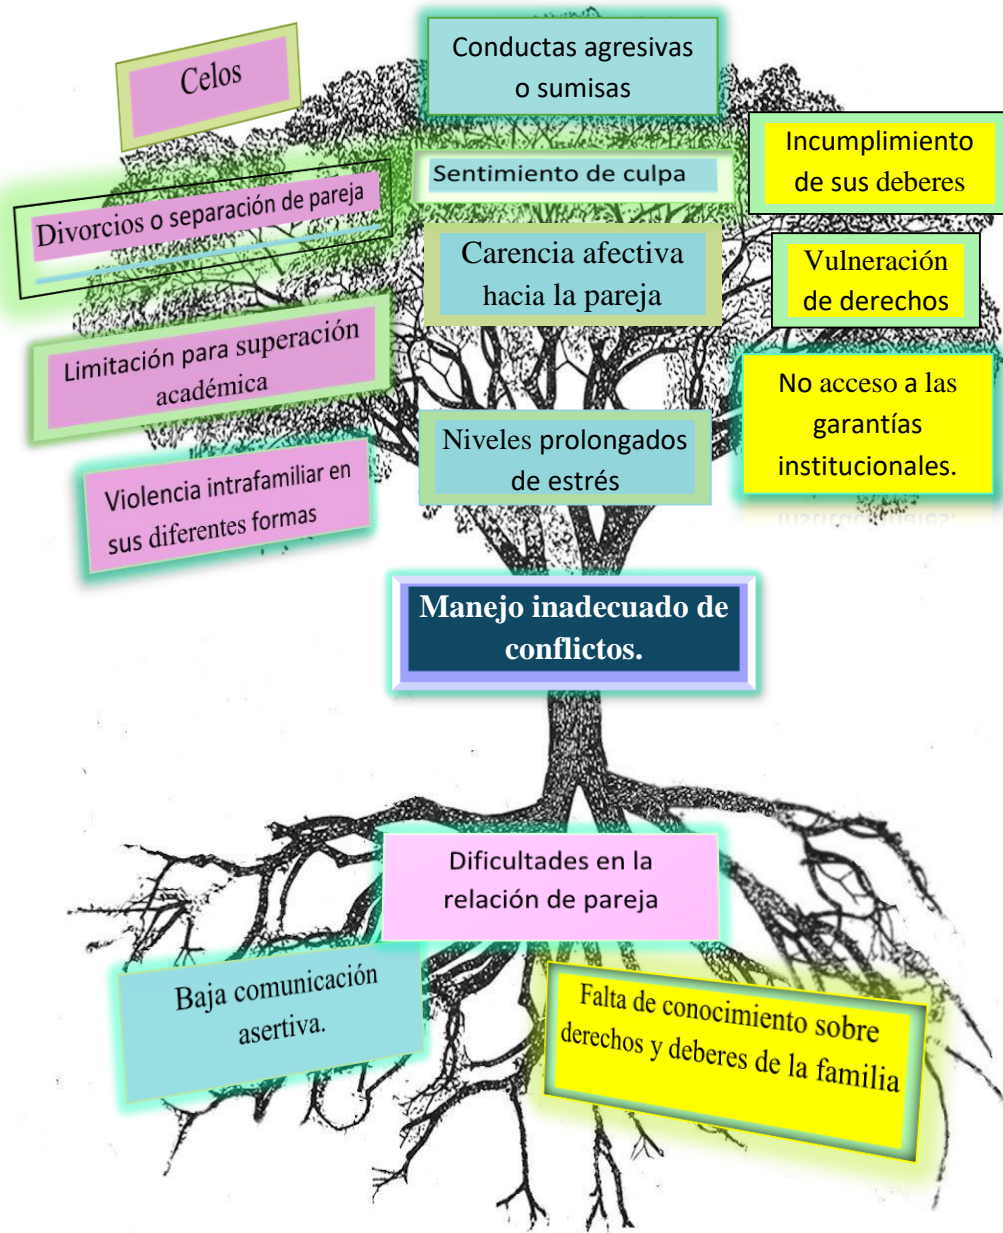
Celos

Conductas agresivas o sumisas

Incumplimiento de sus deberes

Divorcios o separación de pareja

Sentimiento de culpa

Carencia afectiva hacia la pareja

Vulneración de derechos

Limitación para superación académica

No acceso a las garantías institucionales.

Niveles prolongados de estrés

Violencia intrafamiliar en sus diferentes formas

Manejo inadecuado de conflictos.

Dificultades en la relación de pareja

Baja comunicación asertiva.

Falta de conocimiento sobre derechos y deberes de la familia